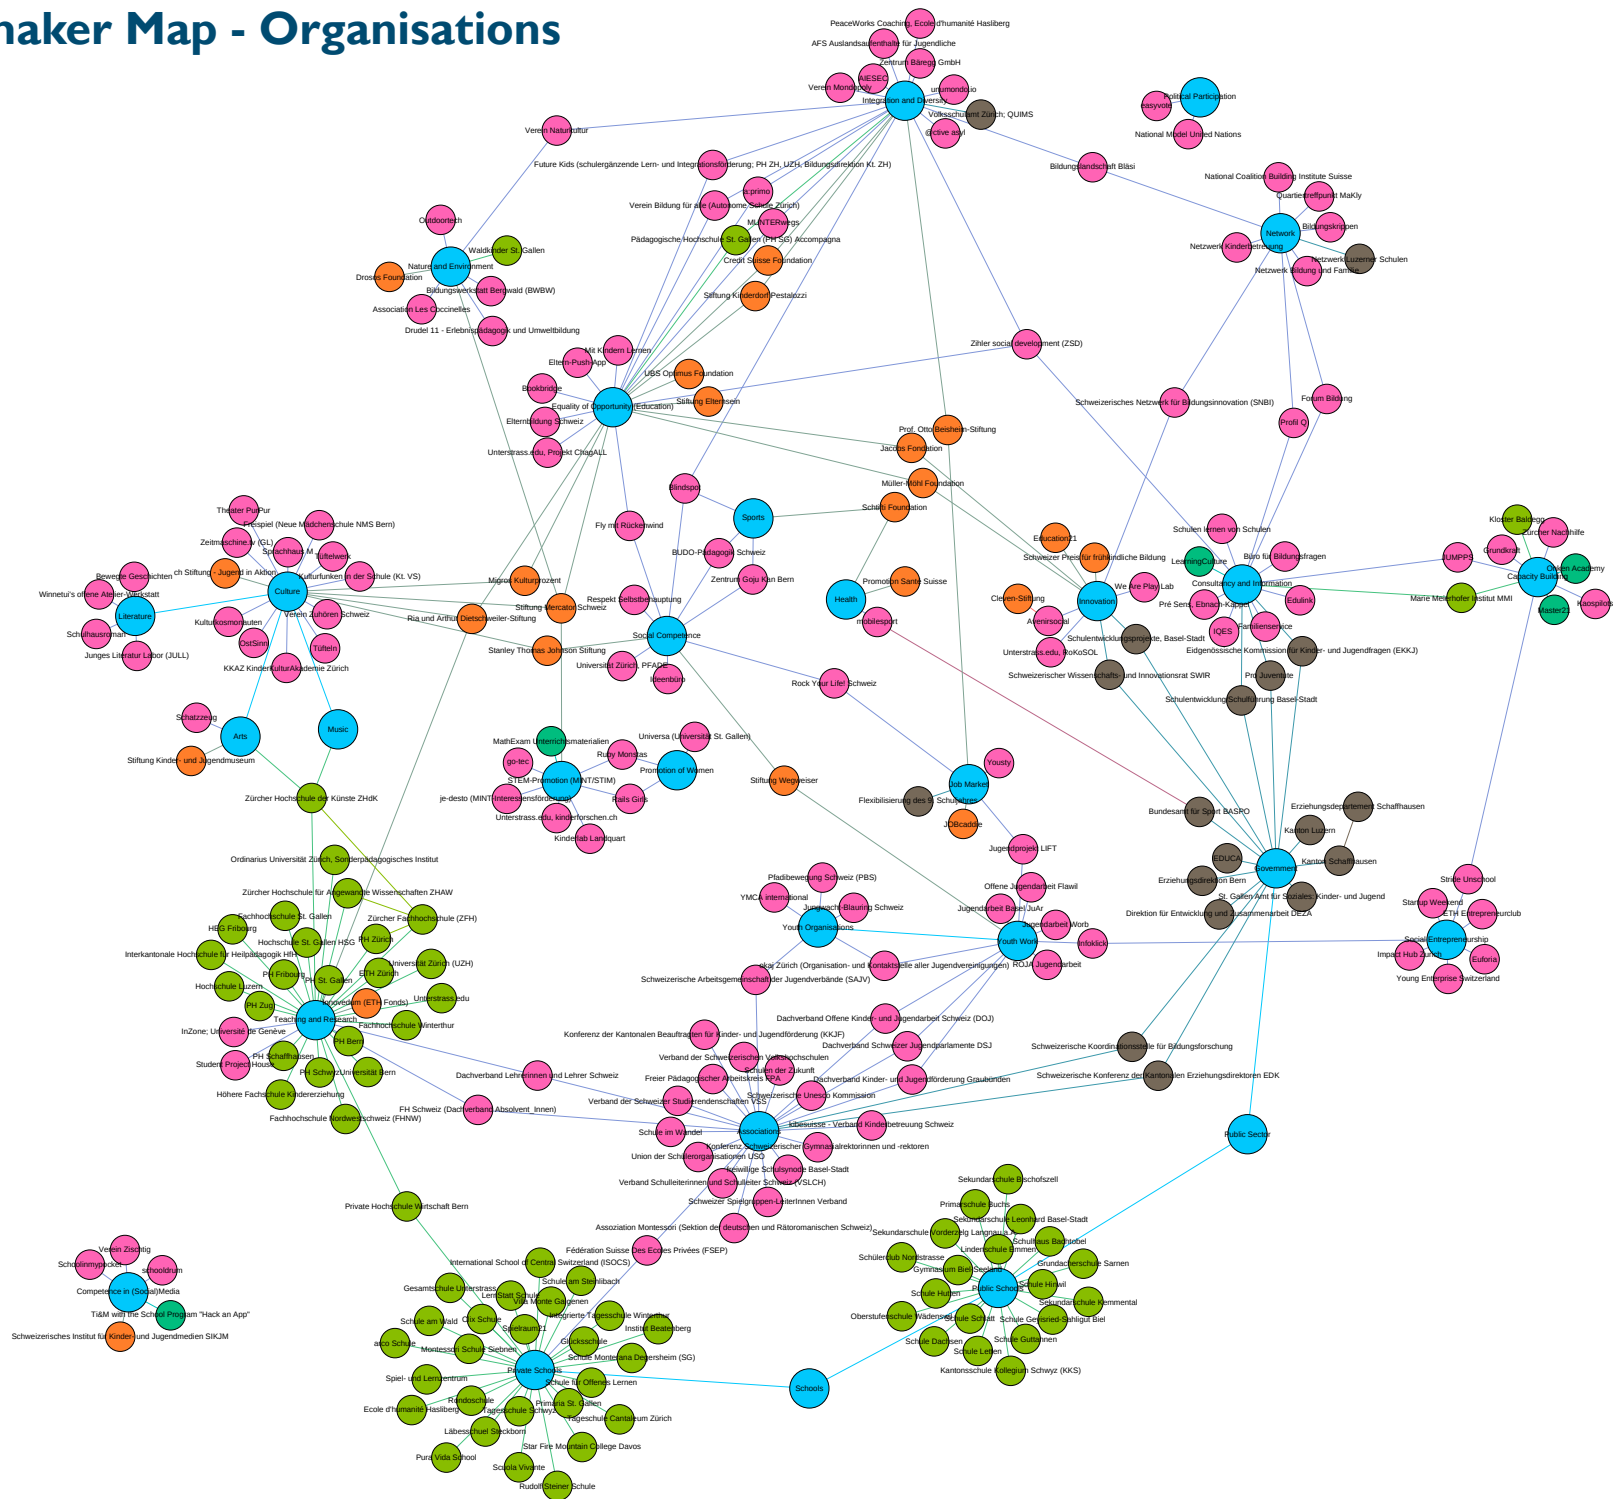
naker Map - Organisations

PeaceWorks Coaching, Ecole d'humanité Hasliberg
AFS Auslandsaufenthalte für Jugendliche
zentrum Bäregg GmbH
AIESEC
Verein Mondoplay
unumondo.io
Integration and Diversity
Volksschulamt Zürich; QUIMS
@ctive asyl
easyvote
Political Participation
National Model United Nations
Verein Naturkultur
Future Kids (schulergänzende Lern- und Integrationsförderung; PH ZH, UZH, Bildungsdirektion Kt. ZH)
Bildungslandschaft Bläsi
National Coalition Building Institute Suisse
Quartiertreffpunkt MaKly
Bildungskrippen
Network
Netzwerk Kinderbetreuung
Netzwerk Luzerner Schulen
Netzwerk Bildung und Familie
Verein Bildung für alle (Autonome Schule Zürich)
a:primo
MUNTERwegs
Pädagogische Hochschule St. Gallen (PH SG) Accompagna
Credit Suisse Foundation
Stiftung Kinderdorf Pestalozzi
Outdoortech
Waldkinder St. Gallen
Nature and Environment
Drosos Foundation
Bildungswerkstatt Bergwald (BWBW)
Association Les Coccinelles
Drudel 11 - Erlebnispädagogik und Umweltbildung
Mit Kindern Lernen
Eltern-Push-App
UBS Optimus Foundation
Bookbridge
Stiftung Elternsein
Equality of Opportunity (Education)
Elternbildung Schweiz
Unterstrass.edu, Projekt ChagALL
Zihler social development (ZSD)
Schweizerisches Netzwerk für Bildungsinnovation (SNBI)
Forum Bildung
Profil Q
Prof. Otto Beisheim-Stiftung
Jacobs Fondation
Müller-Möhl Foundation
Blindspot
Sports
Schlütt Foundation
Theater PurPur
Preisspiel (Neue Mädchenschule NMS Bern)
Zeitmaschine.tv (GL)
Sprachhaus M
Tüftelwerk
Bewegte Geschichten
ch Stiftung - Jugend in Aktion
Kulturfunken in der Schule (Kt. VS)
Winnetu's offene Atelier-Werkstatt
Culture
Literature
Verein Zuhören Schweiz
Kulturkosmonauten
Schulhausroman
OstSinn
Junges Literatur Labor (JULL)
Tüfteln
KKAZ KinderKulturAkademie Zürich
Fly mit Rückenwind
BUDO-Pädagogik Schweiz
Zentrum Goju Kan Bern
Migros Kulturprozent
Stiftung Mercator Schweiz
Ria und Arthur Dietschweiler-Stiftung
Respekt Selbstbehauptung
Social Competence
Stanley Thomas Johnson Stiftung
Universität Zürich, PFADE
Kleenbüro
Health
Promotion Santé Suisse
mobilesport
Rock Your Life! Schweiz
Schulen lernen von Schulen
Education21
Schweizer Preis für frühkindliche Bildung
LearningCulture
Büro für Bildungsfragen
We are Play Lab
Consultancy and Information
Innovation
Clewen-Stiftung
Prä Sens, Ebnach-Kappel
Edulink
Avenirsocial
IQES
Familienservice
Schulentwicklungsprojekte, Basel-Stadt
Eidgenössische Kommission für Kinder- und Jugendfragen (EKKJ)
Unterstrass.edu, RoKoSOL
Schweizerischer Wissenschafts- und Innovationsrat SWIR
Pro Juventute
Schulentwicklung Schulführung Basel-Stadt
Kloster Baldegg
Zürcher Nachhilfe
JUMPPS
Grundkraft
Capacity Building
Ofeen Academy
Marie Meierhofer Institut MMI
Master21
Kaospilots
Schatzzeug
Arts
Music
Stiftung Kinder- und Jugendmuseum
Zürcher Hochschule der Künste ZHdK
MathExam Unterrichtsmaterialien
Universa (Universität St. Gallen)
Ruby Monstas
go-tec
Promotion of Women
STEM-Promotion (MINT/STIM)
je-desto (MINT-Interessensförderung)
Rails Girls
Unterstrass.edu, kinderforschen.ch
Kinderlab Landquart
Stiftung Wegweiser
Yousty
Job Market
Flexibilisierung des 9. Schuljahres
JOBcaddie
Bundesamt für Sport BASPO
Erziehungsdepartement Schaffhausen
Kanton Luzern
Kanton Schaffhausen
EDUCA
Government
Erziehungsdirektion Bern
St. Gallen Amt für Soziales: Kinder- und Jugend
Direktion für Entwicklung und Zusammenarbeit DEZA
Strike Unschool
Startup Weekend
ETH Entrepreneurclub
Social Entrepreneurship
Impact Hub Zürich
Euforia
Young Enterprise Switzerland
Jugendprojekt LIFT
Offene Jugendarbeit Flawil
Jugendarbeit Basel JuAr
Jugendarbeit Worb
Youth Work
Infoklick
ROJA Jugendarbeit
Ordinarius Universität Zürich, Sonderpädagogisches Institut
Zürcher Hochschule für Angewandte Wissenschaften ZHAW
Fachhochschule St. Gallen
Zürcher Fachhochschule (ZFH)
HEG Fribourg
Hochschule St. Gallen HSG
PH Zürich
Interkantonale Hochschule für Heilpädagogik HfH
Universität Zürich (UZH)
PH Fribourg
PH St. Gallen
ETH Zürich
Hochschule Luzern
PH Zug
Unterstrass.edu
Innovedum (ETH Fonds)
Teaching and Research
Fachhochschule Winterthur
InZone; Université de Genève
PH Bern
PH Schaffhausen
Student Project House
PH Schwyz
Universität Bern
Höhere Fachschule Kindererziehung
Fachhochschule Nordwestschweiz (FHNW)
Pfadibewegung Schweiz (PBS)
YMCA international
Jungwacht-Blauring Schweiz
Youth Organisations
okaj Zürich (Organisation- und Kontaktstelle aller Jugendvereinigungen)
Schweizerische Arbeitsgemeinschaft der Jugendverbände (SAJV)
Dachverband Offene Kinder- und Jugendarbeit Schweiz (DOJ)
Konferenz der Kantonalen Beauftragten für Kinder- und Jugendförderung (KKJF)
Dachverband Schweizer Jugendparlamente DSJ
Verband der Schweizerischen Volkshochschulen
Schulen der Zukunft
Freier Pädagogischer Arbeitskreis FPA
Dachverband Kinder- und Jugendförderung Graubünden
Schweizerische Koordinationsstelle für Bildungsforschung
Schweizerische Konferenz der Kantonalen Erziehungsdirektoren EDK
Dachverband Lehrerinnen und Lehrer Schweiz
Schweizerische Unesco Kommission
Verband der Schweizer Studierendenschaften VSS
FH Schweiz (Dachverband Absolvent_innen)
Schule im Wandel
Associations
kibesuisse - Verband Kinderbetreuung Schweiz
Konferenz Schweizerischer Gymnasialrektorinnen und -rektoren
Union der Schülerorganisationen USO
Freiwillige Schulsynode Basel-Stadt
Verband Schulleiterinnen und Schulleiter Schweiz (VSLCH)
Schweizer Spielgruppen-LeiterInnen Verband
Association Montessori (Sektion der deutschen und Rätoromanischen Schweiz)
Fédération Suisse Des Ecoles Privées (FSEP)
Public Sector
Private Hochschule Wirtschaft Bern
Verein Zischtig
Schoolinmypocket
schooldrum
Competence in (Social)Media
TI&M with the School Program "Hack an App"
Schweizerisches Institut für Kinder- und Jugendmedien SIKJM
International School of Central Switzerland (ISOCS)
Gesamtschule Unterstrass
Schule am Stahlbach
LernStatt Schule
Villa Monte Galgenen
Schule am Wald
Clix Schule
Integrierte Tagesschule Winterthur
Spielraum21
Institut Beatenberg
arco Schule
Glücksschule
Montessori Schule Siebnen
Schule Montessori Oberheim (SG)
Private Schools
Spiel- und Lernzentrum
Schule für Offenes Lernen
Randoschule
Primaria St. Gallen
Ecole d'humanité Hasliberg
Tagesschule Schwyz
Tagesschule Cantaleum Zürich
Läbesschuel Steckborn
Star Fire Mountain College Davos
Pura Vida School
Scuola Vivante
Rudolf Steiner Schule
Schools
Sekundarschule Bischofszell
Primarschule Buchs
Sekundarschule Leonhard Basel-Stadt
Sekundarschule Vorderzelg Langnau a. A.
Schulhaus Bachtobel
Linderschule Emmen
Schülerclub Nordstrasse
Grundacherschule Sarnen
Gymnasium Biel Seeland
Public Schools
Schule Hirzel
Schule Hutten
Sekundarschule Kemmental
Oberstufenschule Wädenswil
Schule Schlatt
Schule Geissried-Sahligut Biel
Schule Dachsen
Schule Guttannen
Schule Letten
Kantonsschule Kollegium Schwyz (KKS)